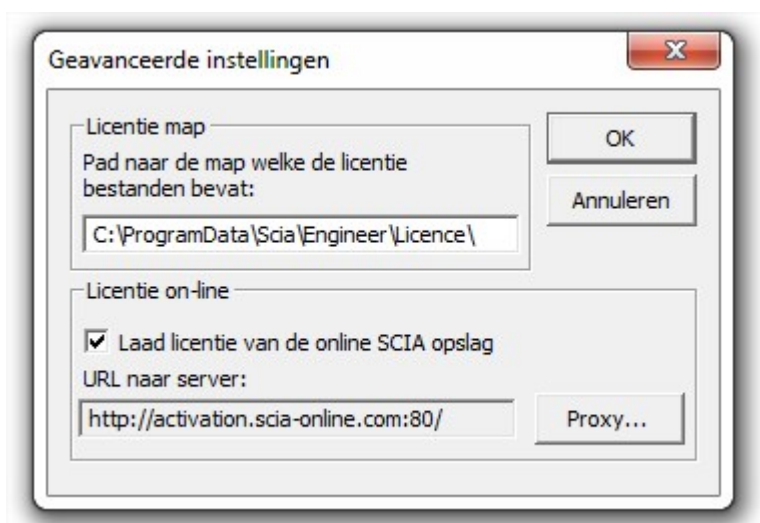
Geavanceerde instellingen

X

Licentie map

Pad naar de map welke de licentie bestanden bevat:

C:\ProgramData\Scia\Engineer\Licence\

OK

Annuleren

Licentie on-line

Laad licentie van de online SCIA opslag

URL naar server:

http://activation.scia-online.com:80/

Proxy...